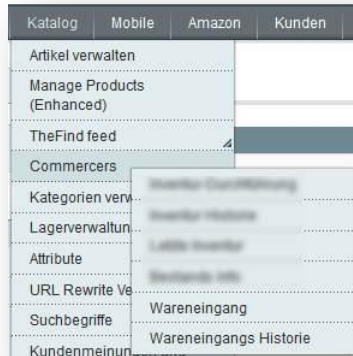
Katalog Mobile Amazon Kunden

Artikel verwalten

Manage Products (Enhanced)

TheFind feed

Commercers

Kategorien verw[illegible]

Lagerverwaltun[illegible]

Attribute

URL Rewrite Ve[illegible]

Suchbegriffe

Kundenmeinun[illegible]

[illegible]

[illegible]

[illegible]

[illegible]

Wareneingang

Wareneingangs Historie